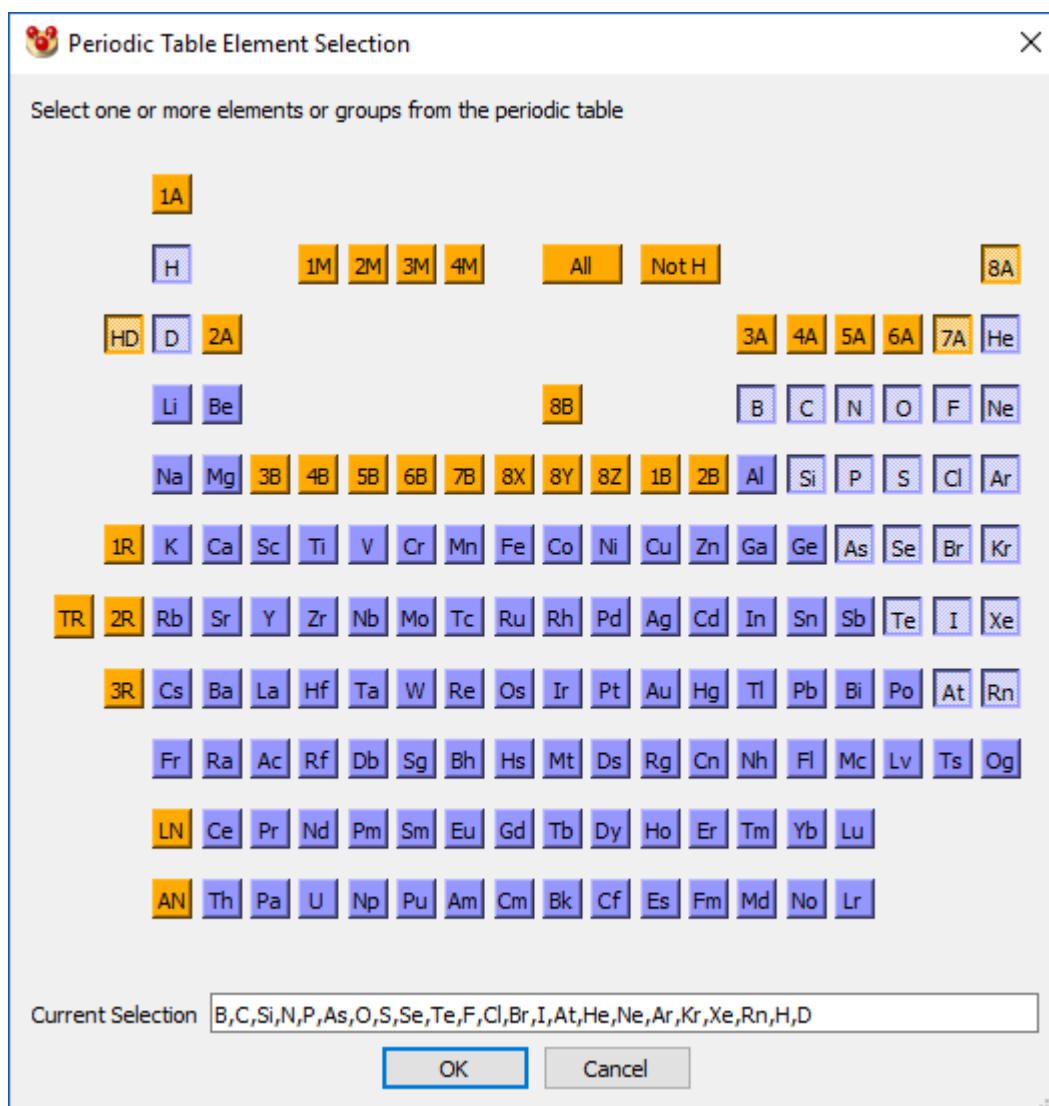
Periodic Table Element Selection

Select one or more elements or groups from the periodic table

1A

H 1M 2M 3M 4M All Not H 8A

HD D 2A 3A 4A 5A 6A 7A He

Li Be 8B B C N O F Ne

Na Mg 3B 4B 5B 6B 7B 8X 8Y 8Z 1B 2B Al Si P S Cl Ar

1R K Ca Sc Ti V Cr Mn Fe Co Ni Cu Zn Ga Ge As Se Br Kr

TR 2R Rb Sr Y Zr Nb Mo Tc Ru Rh Pd Ag Cd In Sn Sb Te I Xe

3R Cs Ba La Hf Ta W Re Os Ir Pt Au Hg Tl Pb Bi Po At Rn

Fr Ra Ac Rf Db Sg Bh Hs Mt Ds Rg Cn Nh Fl Mc Lv Ts Og

LN Ce Pr Nd Pm Sm Eu Gd Tb Dy Ho Er Tm Yb Lu

AN Th Pa U Np Pu Am Cm Bk Cf Es Fm Md No Lr

Current Selection B,C,Si,N,P,As,O,S,Se,Te,F,Cl,Br,I,At,He,Ne,Ar,Kr,Xe,Rn,H,D

OK Cancel